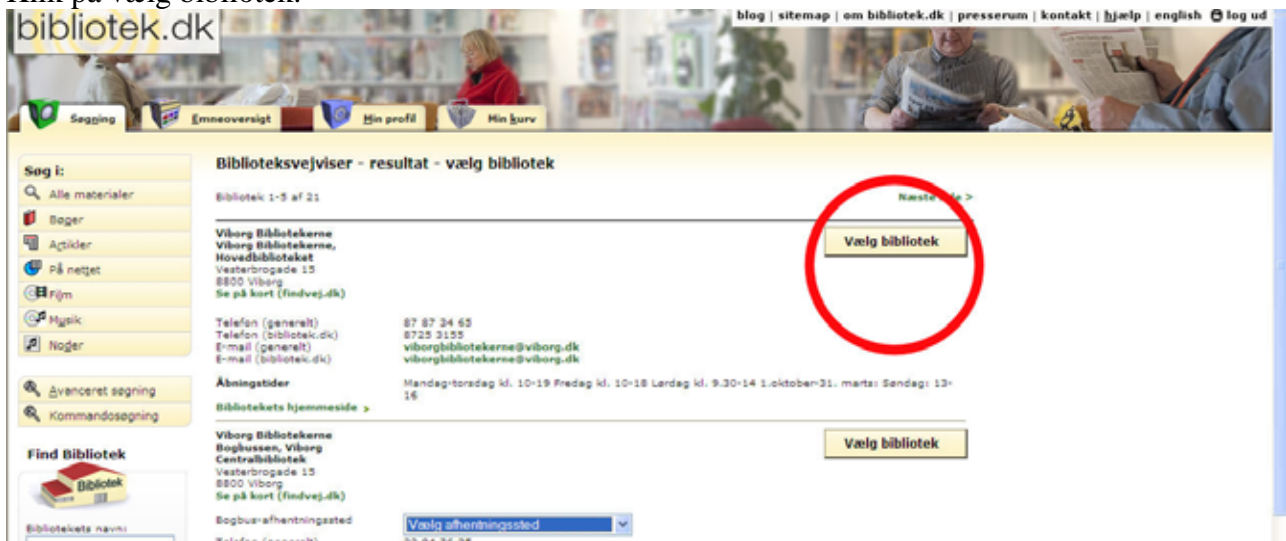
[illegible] på vælg bibliotek.

bibliotek.dk

blog | sitemap | om bibliotek.dk | presserum | kontakt | hjælp | english | log ud

Søgning
Emneoversigt
Min profil
Min kurv

Søg i:
Alle materialer
Bøger
Artikler
På nettet
Film
Musik
Noder

Avanceret søgning
Kommandosøgning

Find Bibliotek
Bibliotek
Bibliotekets navn:

Biblioteksvejviser - resultat - vælg bibliotek

Bibliotek 1-5 af 21

Næste side >

Viborg Bibliotekerne
Viborg Bibliotekerne, Hovedbiblioteket
Vesterbrogade 15
8800 Viborg
Se på kort (findvej.dk)

Vælg bibliotek

Telefon (generelt) 87 87 24 63
Telefon (bibliotek.dk) 8725 3155
E-mail (generelt) viborgbibliotekerne@viborg.dk
E-mail (bibliotek.dk) viborgbibliotekerne@viborg.dk

Åbningstider
Mandag-torsdag kl. 10-19 Fredag kl. 10-18 Lørdag kl. 9.30-14 1.oktober-31. marts: Søndag: 13-16

Bibliotekets hjemmeside >

Viborg Bibliotekerne
Bogbussen, Viborg Centralbibliotek
Vesterbrogade 15
8800 Viborg
Se på kort (findvej.dk)

Vælg bibliotek

Bogbus-afhentningssted
Vælg afhentningssted

Telefon (generelt) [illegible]